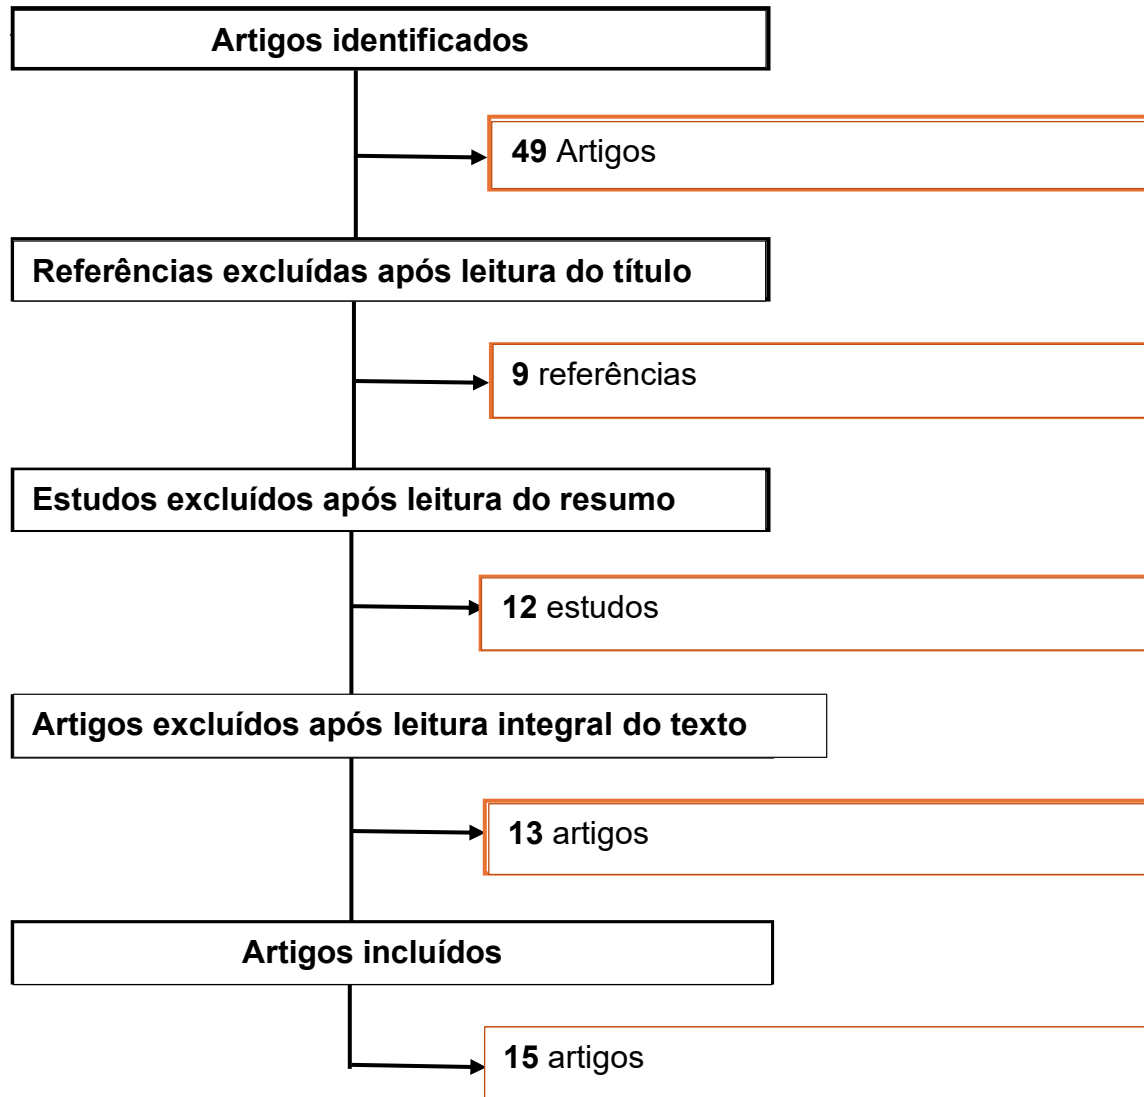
Artigos identificados

49 Artigos

Referências excluídas após leitura do título

9 referências

Estudos excluídos após leitura do resumo

12 estudos

Artigos excluídos após leitura integral do texto

13 artigos

Artigos incluídos

15 artigos